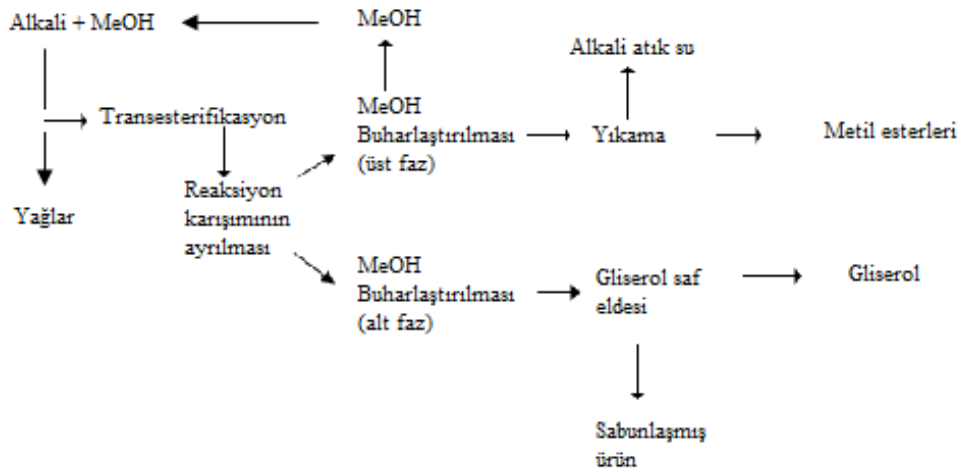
Alkali + MeOH

MeOH

Alkali atık su

Transesterifikasyon

MeOH Buharlaştırılması (üst faz)

Yıkama

Metil esterleri

Reaksiyon karışımının ayrılması

Yağlar

MeOH Buharlaştırılması (alt faz)

Gliserol saf eldesi

Gliserol

Sabunlaşmış ürün